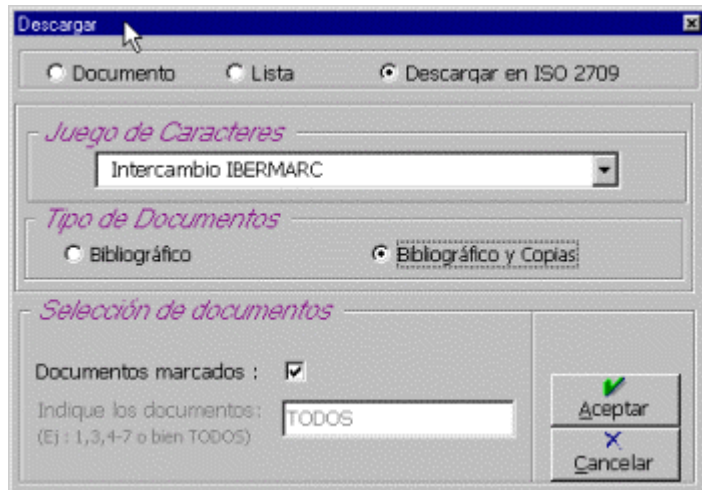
Descargar

Documento
Lista
Descargar en ISO 2709

Juego de Caracteres
Intercambio IBERMARC

Tipo de Documentos
Bibliográfico
Bibliográfico y Copias

Selección de documentos
Documentos marcados :
Indique los documentos:
(Ej : 1,3,4-7 o bien TODOS)
TODOS

Aceptar
Cancelar